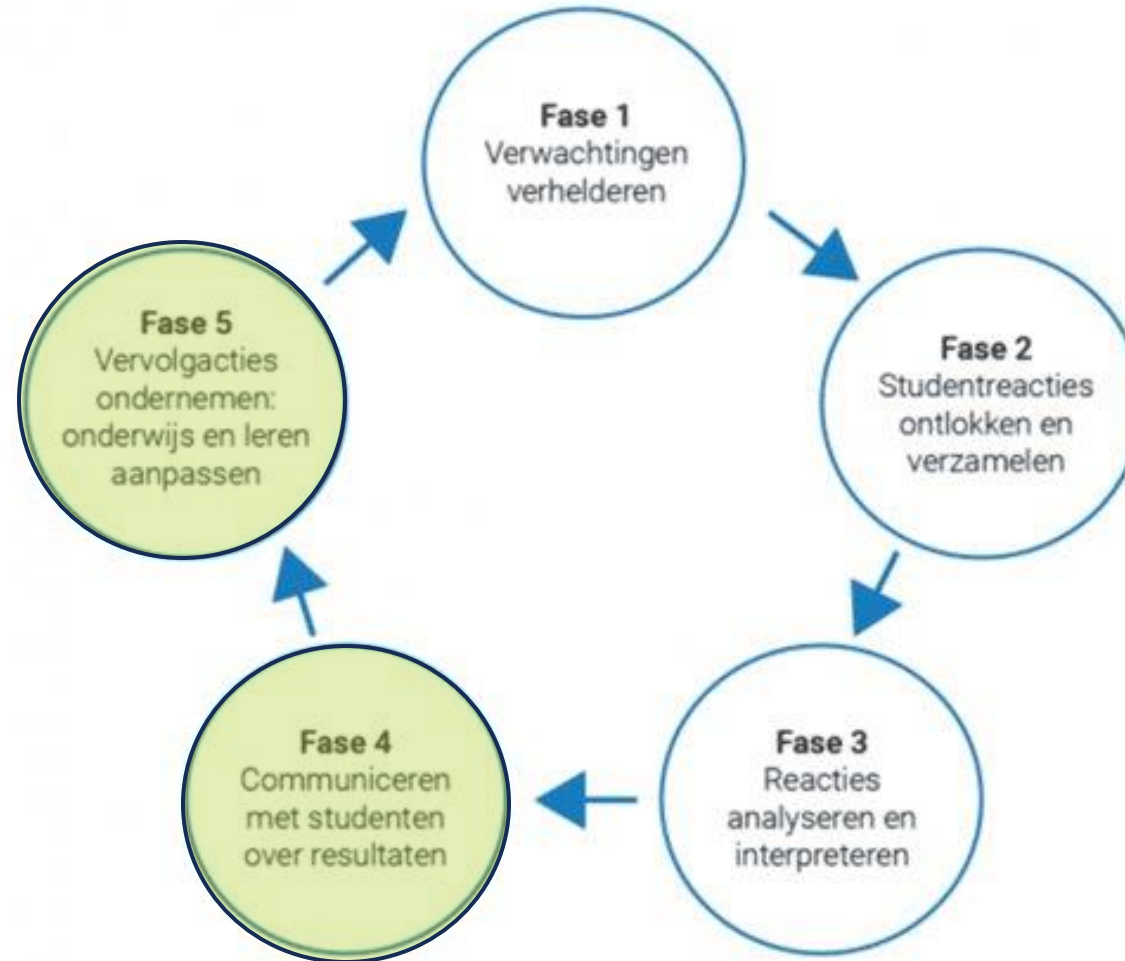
Fase 1
Verwachtingen verhelderen

Fase 2
Studentreacties ontlokken en verzamelen

Fase 3
Reacties analyseren en interpreteren

Fase 4
Communiceren met studenten over resultaten

Fase 5
Vervolgacties ondernemen: onderwijs en leren aanpassen